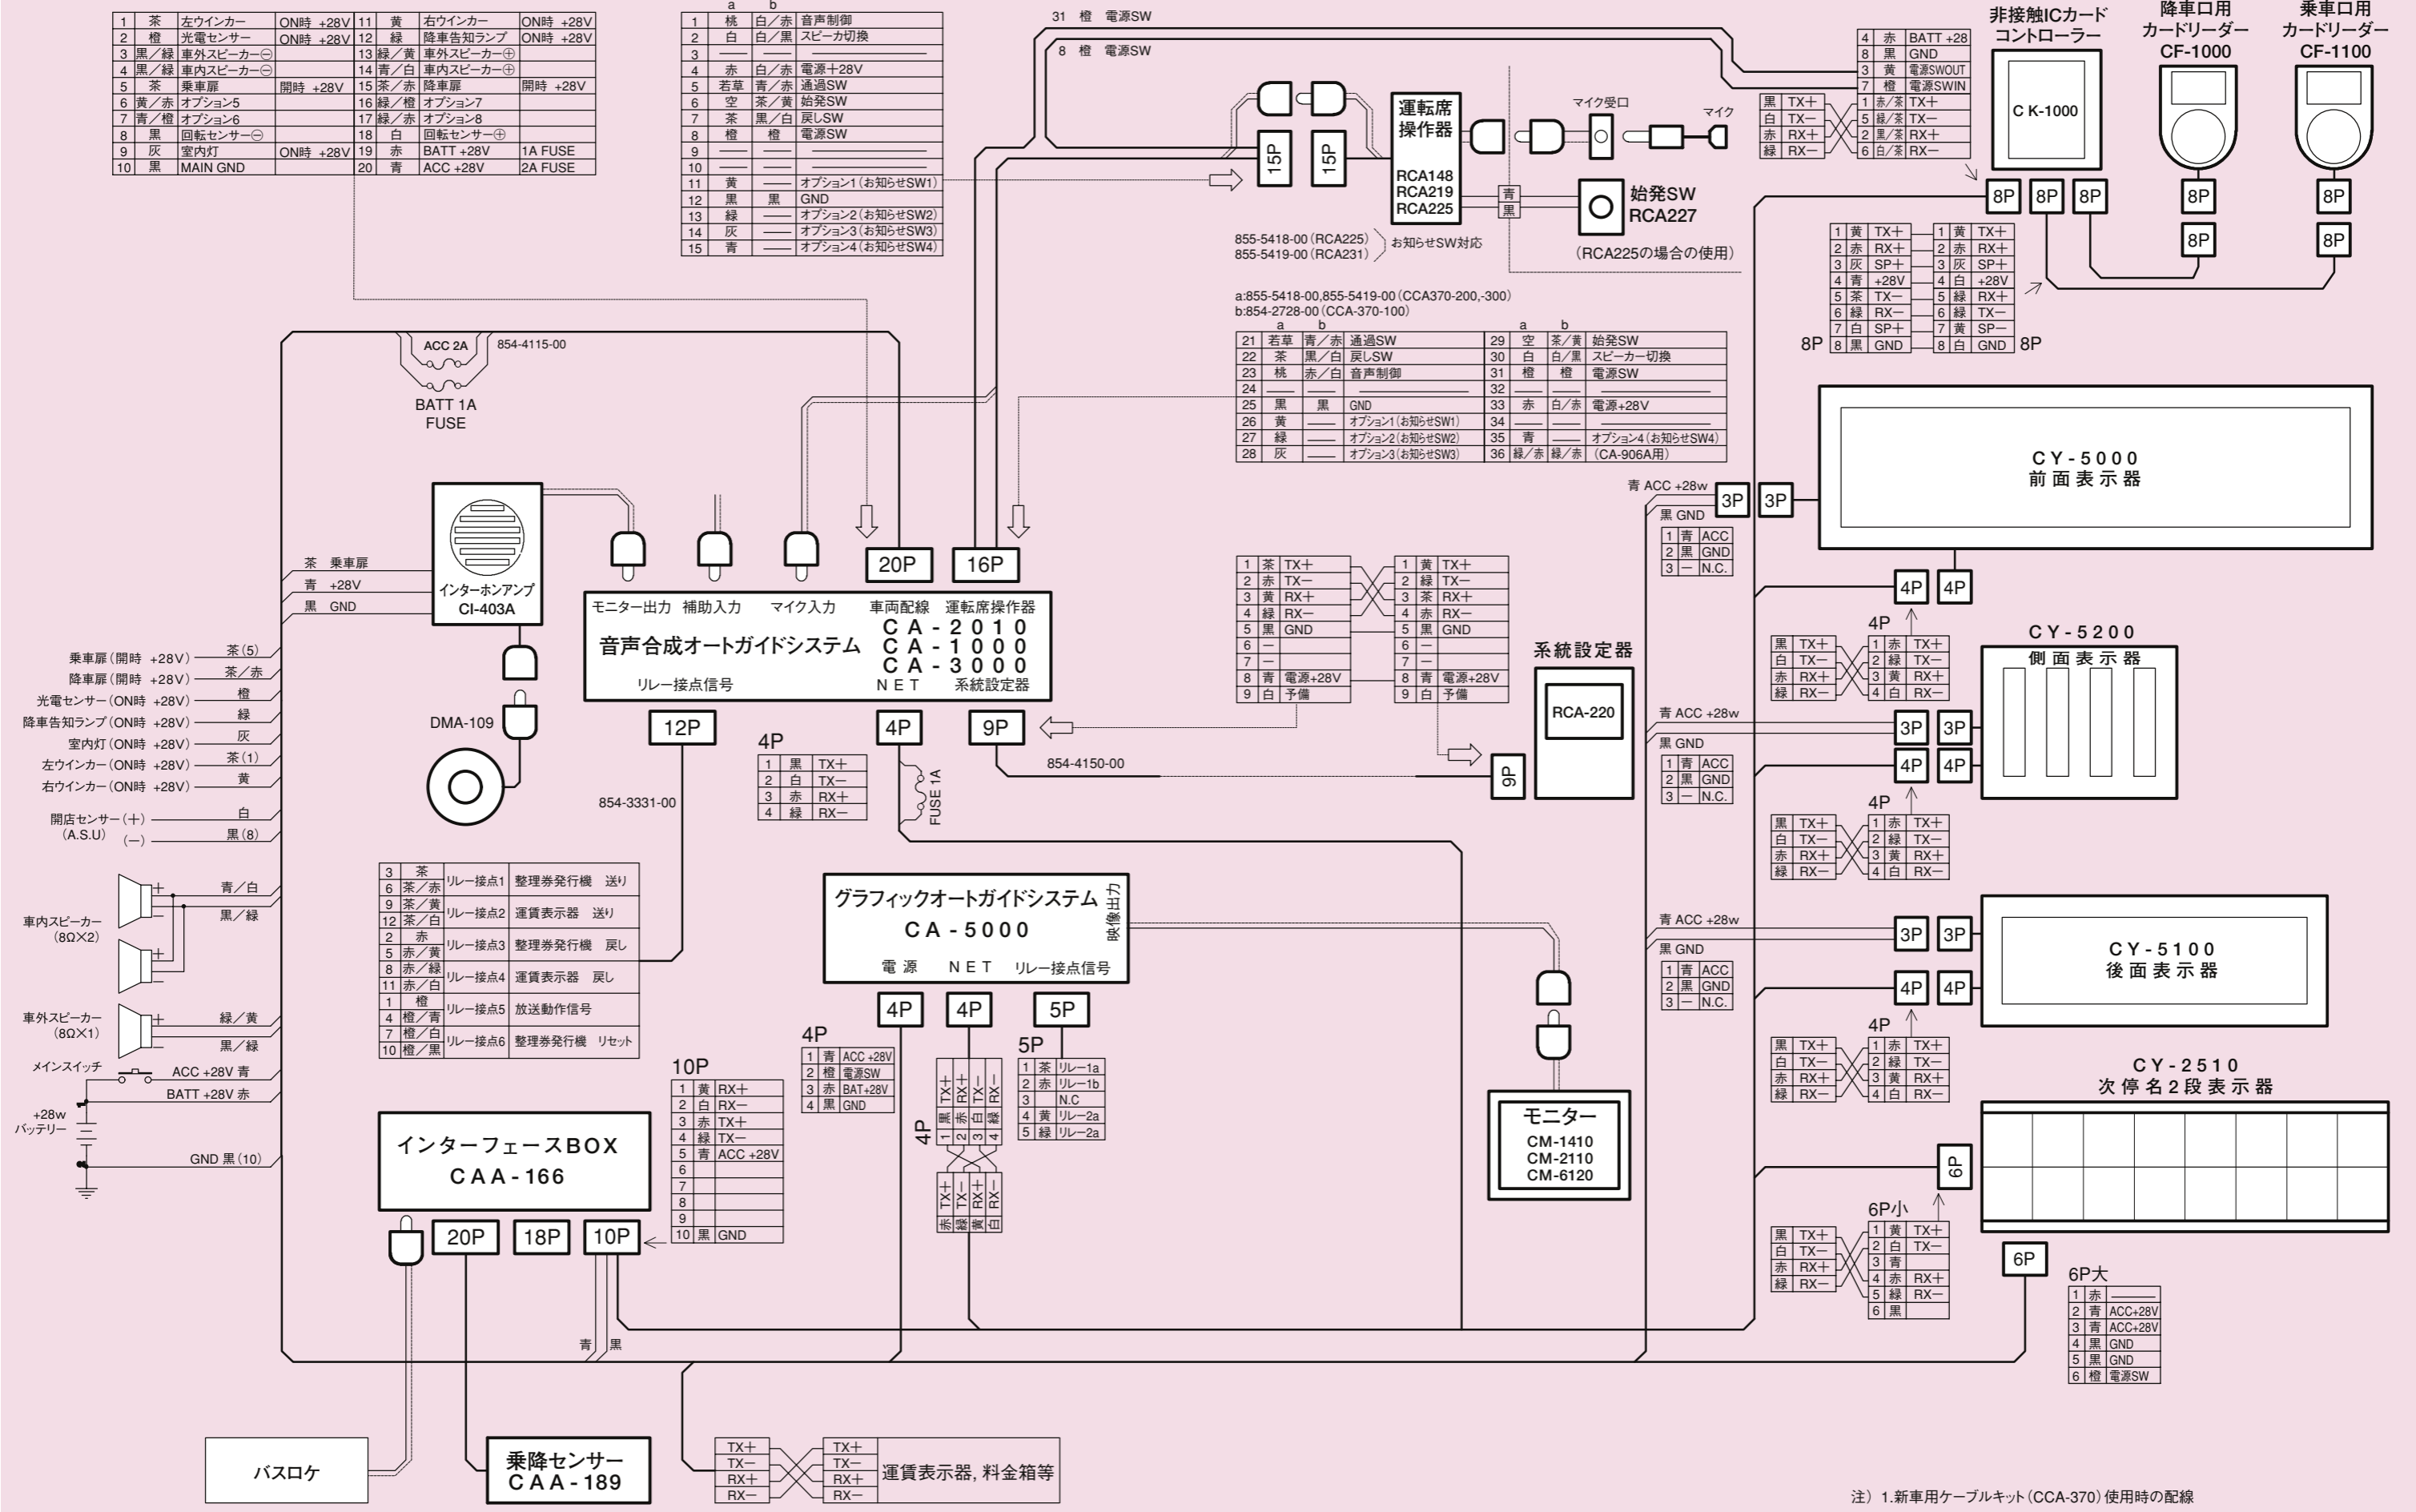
| 1 | 茶 | 左ウインカー | ON時 +28V | 11 | 黄 | 右ウインカー | ON時 +28V |
|---|---|---|---|---|---|---|---|
| 2 | 橙 | 光電センサー | ON時 +28V | 12 | 緑 | 降車告知ランプ | ON時 +28V |
| 3 | 黒／緑 | 車外スピーカー⊖ | | 13 | 緑／黄 | 車外スピーカー⊕ | |
| 4 | 黒／緑 | 車内スピーカー⊖ | | 14 | 青／白 | 車内スピーカー⊕ | |
| 5 | 茶 | 乗車扉 | 開時 +28V | 15 | 茶／赤 | 降車扉 | 開時 +28V |
| 6 | 黄／赤 | オプション5 | | 16 | 緑／橙 | オプション7 | |
| 7 | 青／橙 | オプション6 | | 17 | 緑／赤 | オプション8 | |
| 8 | 黒 | 回転センサー⊖ | | 18 | 白 | 回転センサー⊕ | |
| 9 | 灰 | 室内灯 | ON時 +28V | 19 | 赤 | BATT +28V | 1A FUSE |
| 10 | 黒 | MAIN GND | | 20 | 青 | ACC +28V | 2A FUSE |

| | a | b | |
|---|---|---|---|
| 1 | 桃 | 白／赤 | 音声制御 |
| 2 | 白 | 白／黒 | スピーカ切換 |
| 3 | —— | —— | |
| 4 | 赤 | 白／赤 | 電源+28V |
| 5 | 若草 | 青／赤 | 通過SW |
| 6 | 空 | 茶／黄 | 始発SW |
| 7 | 茶 | 黒／白 | 戻しSW |
| 8 | 橙 | 橙 | 電源SW |
| 9 | —— | —— | |
| 10 | —— | —— | |
| 11 | 黄 | —— | オプション1（お知らせSW1） |
| 12 | 黒 | 黒 | GND |
| 13 | 緑 | —— | オプション2（お知らせSW2） |
| 14 | 灰 | —— | オプション3（お知らせSW3） |
| 15 | 青 | —— | オプション4（お知らせSW4） |

31 橙 電源SW
8 橙 電源SW

15P 15P
運転席操作器
RCA148
RCA219
RCA225
マイク受口
マイク
青 黒
始発SW
RCA227
（RCA225の場合の使用）
855-5418-00（RCA225）
855-5419-00（RCA231） お知らせSW対応

| 4 | 赤 | BATT +28 |
|---|---|---|
| 8 | 黒 | GND |
| 3 | 黄 | 電源SWOUT |
| 7 | 橙 | 電源SWIN |

| 黒 | TX+ | 1 | 赤／茶 | TX+ |
|---|---|---|---|---|
| 白 | TX− | 5 | 緑／茶 | TX− |
| 赤 | RX+ | 2 | 黒／茶 | RX+ |
| 緑 | RX− | 6 | 白／茶 | RX− |

非接触ICカードコントローラー
C K-1000
降車口用カードリーダー
CF-1000
乗車口用カードリーダー
CF-1100
8P 8P 8P 8P 8P 8P 8P

| 1 | 黄 | TX+ | 1 | 黄 | TX+ |
|---|---|---|---|---|---|
| 2 | 赤 | RX+ | 2 | 赤 | RX+ |
| 3 | 灰 | SP+ | 3 | 灰 | SP+ |
| 4 | 青 | +28V | 4 | 白 | +28V |
| 5 | 茶 | TX− | 5 | 緑 | RX+ |
| 6 | 緑 | RX− | 6 | 緑 | TX− |
| 7 | 白 | SP+ | 7 | 黄 | SP− |
| 8 | 黒 | GND | 8 | 白 | GND |

8P 8P

a:855-5418-00,855-5419-00（CCA370-200,-300）
b:854-2728-00（CCA-370-100）

| | a | b | | | a | b | |
|---|---|---|---|---|---|---|---|
| 21 | 若草 | 青／赤 | 通過SW | 29 | 空 | 茶／黄 | 始発SW |
| 22 | 茶 | 黒／白 | 戻しSW | 30 | 白 | 白／黒 | スピーカー切換 |
| 23 | 桃 | 赤／白 | 音声制御 | 31 | 橙 | 橙 | 電源SW |
| 24 | —— | —— | | 32 | | | |
| 25 | 黒 | 黒 | GND | 33 | 赤 | 白／赤 | 電源+28V |
| 26 | 黄 | —— | オプション1（お知らせSW1） | 34 | | | |
| 27 | 緑 | —— | オプション2（お知らせSW2） | 35 | 青 | —— | オプション4（お知らせSW4） |
| 28 | 灰 | —— | オプション3（お知らせSW3） | 36 | 緑／赤 | 緑／赤 | （CA-906A用） |

ACC 2A 854-4115-00
BATT 1A FUSE

CY-5000
前面表示器
青 ACC +28w 3P 3P
黒 GND

| 1 | 青 | ACC |
|---|---|---|
| 2 | 黒 | GND |
| 3 | − | N.C. |

4P 4P

茶 乗車扉
青 +28V
黒 GND
インターホンアンプ
CI-403A
モニター出力 補助入力 マイク入力 車両配線 運転席操作器
20P 16P
音声合成オートガイドシステム
CA-2010
CA-1000
CA-3000
リレー接点信号 NET 系統設定器

| 1 | 茶 | TX+ | 1 | 黄 | TX+ |
|---|---|---|---|---|---|
| 2 | 赤 | TX− | 2 | 緑 | TX− |
| 3 | 黄 | RX+ | 3 | 茶 | RX+ |
| 4 | 緑 | RX− | 4 | 赤 | RX− |
| 5 | 黒 | GND | 5 | 黒 | GND |
| 6 | − | | 6 | − | |
| 7 | − | | 7 | − | |
| 8 | 青 | 電源+28V | 8 | 青 | 電源+28V |
| 9 | 白 | 予備 | 9 | 白 | 予備 |

系統設定器
RCA-220
9P

CY-5200
側面表示器
4P

| 黒 | TX+ | 1 | 赤 | TX+ |
|---|---|---|---|---|
| 白 | TX− | 2 | 緑 | TX− |
| 赤 | RX+ | 3 | 黄 | RX+ |
| 緑 | RX− | 4 | 白 | RX− |

青 ACC +28w 3P 3P
黒 GND 4P 4P

| 1 | 青 | ACC |
|---|---|---|
| 2 | 黒 | GND |
| 3 | − | N.C. |

乗車扉（開時 +28V） 茶(5)
降車扉（開時 +28V） 茶／赤
光電センサー（ON時 +28V） 橙
降車告知ランプ（ON時 +28V） 緑
室内灯（ON時 +28V） 灰
左ウインカー（ON時 +28V） 茶(1)
右ウインカー（ON時 +28V） 黄
開店センサー（+） 白
（A.S.U）（−） 黒(8)
DMA-109
12P 4P 9P
854-3331-00
4P

| 1 | 黒 | TX+ |
|---|---|---|
| 2 | 白 | TX− |
| 3 | 赤 | RX+ |
| 4 | 緑 | RX− |

FUSE 1A
854-4150-00

4P

| 黒 | TX+ | 1 | 赤 | TX+ |
|---|---|---|---|---|
| 白 | TX− | 2 | 緑 | TX− |
| 赤 | RX+ | 3 | 黄 | RX+ |
| 緑 | RX− | 4 | 白 | RX− |

| 3 | 茶 | リレー接点1 | 整理券発行機 送り |
|---|---|---|---|
| 6 | 茶／赤 | | |
| 9 | 茶／黄 | リレー接点2 | 運賃表示器 送り |
| 12 | 茶／白 | | |
| 2 | 赤 | リレー接点3 | 整理券発行機 戻し |
| 5 | 赤／黄 | | |
| 8 | 赤／緑 | リレー接点4 | 運賃表示器 戻し |
| 11 | 赤／白 | | |
| 1 | 橙 | リレー接点5 | 放送動作信号 |
| 4 | 橙／青 | | |
| 7 | 橙／白 | リレー接点6 | 整理券発行機 リセット |
| 10 | 橙／黒 | | |

車内スピーカー（8Ω×2） 青／白 黒／緑
車外スピーカー（8Ω×1） 緑／黄 黒／緑
メインスイッチ ACC +28V 青
BATT +28V 赤
+28w バッテリー
GND 黒(10)

グラフィックオートガイドシステム
CA-5000
映像出力
電源 NET リレー接点信号
4P 4P 5P

CY-5100
後面表示器
青 ACC +28w 3P 3P
黒 GND 4P 4P

| 1 | 青 | ACC |
|---|---|---|
| 2 | 黒 | GND |
| 3 | − | N.C. |

4P

| 黒 | TX+ | 1 | 赤 | TX+ |
|---|---|---|---|---|
| 白 | TX− | 2 | 緑 | TX− |
| 赤 | RX+ | 3 | 黄 | RX+ |
| 緑 | RX− | 4 | 白 | RX− |

CY-2510
次停名2段表示器
6P

4P

| 1 | 青 | ACC +28V |
|---|---|---|
| 2 | 橙 | 電源SW |
| 3 | 赤 | BAT+28V |
| 4 | 黒 | GND |

10P

| 1 | 黄 | RX+ |
|---|---|---|
| 2 | 白 | RX− |
| 3 | 赤 | TX+ |
| 4 | 緑 | TX− |
| 5 | 青 | ACC +28V |
| 6 | | |
| 7 | | |
| 8 | | |
| 9 | | |
| 10 | 黒 | GND |

4P
TX+ RX+ TX− RX−
1 黒 2 赤 3 白 4 緑
TX+ TX− RX+ RX−
赤 緑 黄 白

5P

| 1 | 茶 | リレー1a |
|---|---|---|
| 2 | 赤 | リレー1b |
| 3 | | N.C |
| 4 | 黄 | リレー2a |
| 5 | 緑 | リレー2a |

モニター
CM-1410
CM-2110
CM-6120

6P小

| 黒 | TX+ | 1 | 黄 | TX+ |
|---|---|---|---|---|
| 白 | TX− | 2 | 白 | TX− |
| 赤 | RX+ | 3 | 青 | |
| 緑 | RX− | 4 | 赤 | RX+ |
| | | 5 | 緑 | RX− |
| | | 6 | 黒 | |

6P
6P大

| 1 | 赤 | —— |
|---|---|---|
| 2 | 青 | ACC+28V |
| 3 | 青 | ACC+28V |
| 4 | 黒 | GND |
| 5 | 黒 | GND |
| 6 | 橙 | 電源SW |

インターフェースBOX
CAA-166
20P 18P 10P
青 黒
バスロケ
乗降センサー
CAA-189

| TX+ | TX+ |
|---|---|
| TX− | TX− |
| RX+ | RX+ |
| RX− | RX− |

運賃表示器，料金箱等

注）1.新車用ケーブルキット（CCA-370）使用時の配線